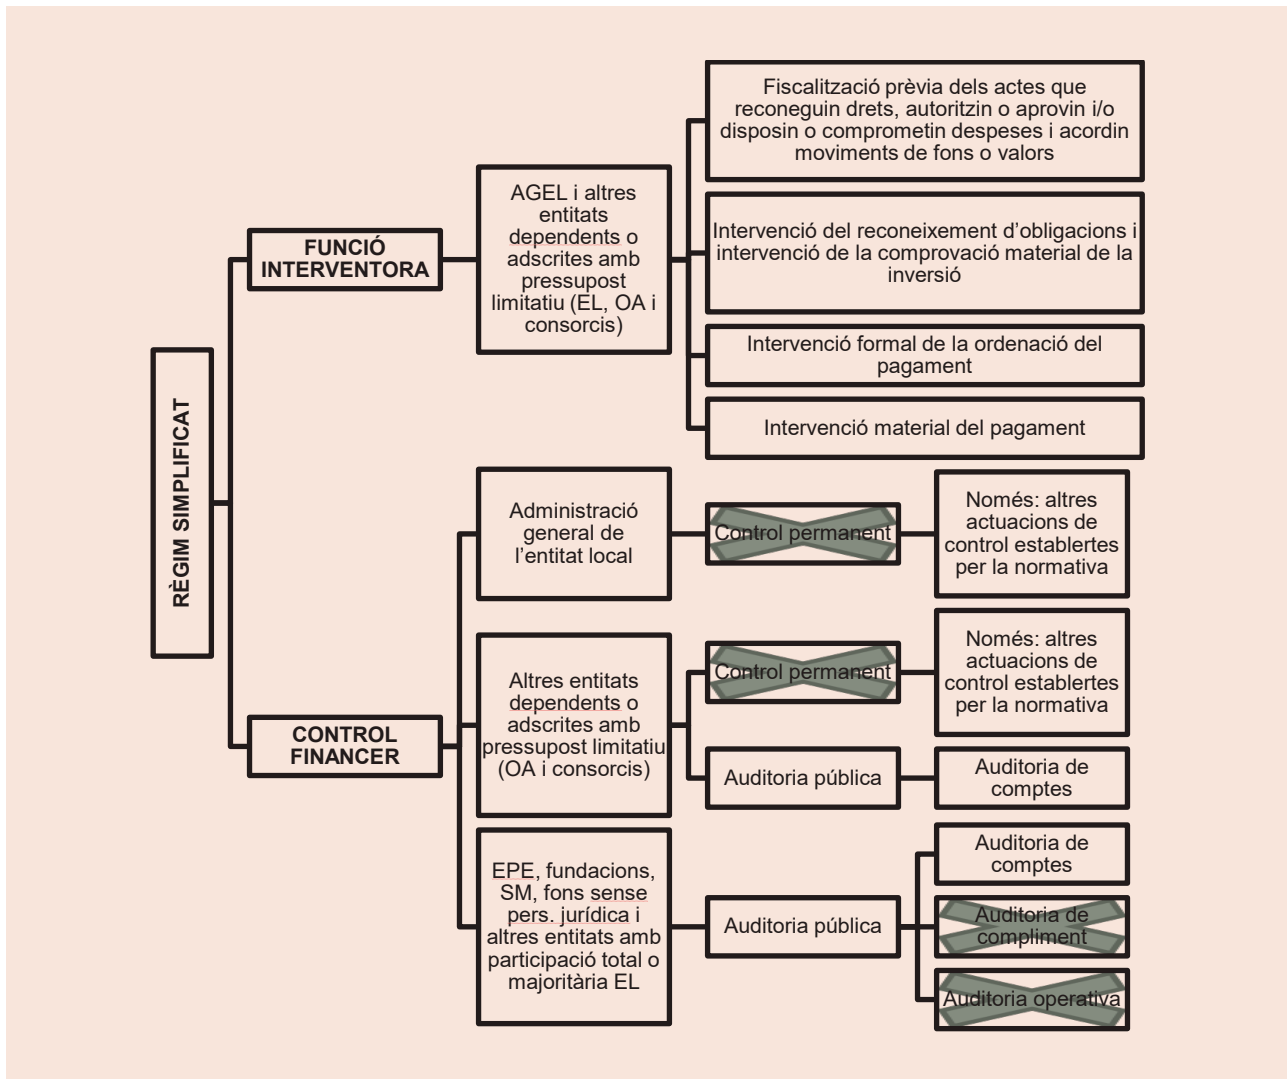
RÈGIM SIMPLIFICAT

FUNCIÓ INTERVENTORA

AGEL i altres entitats dependents o adscrites amb pressupost limitatiu (EL, OA i consorcis)

Fiscalització prèvia dels actes que reconeguin drets, autoritzin o aprovin i/o disposin o comprometin despeses i acordin moviments de fons o valors

Intervenció del reconeixement d'obligacions i intervenció de la comprovació material de la inversió

Intervenció formal de la ordenació del pagament

Intervenció material del pagament

CONTROL FINANCER

Administració general de l'entitat local

Control permanent

Només: altres actuacions de control establertes per la normativa

Altres entitats dependents o adscrites amb pressupost limitatiu (OA i consorcis)

Control permanent

Només: altres actuacions de control establertes per la normativa

Auditoria pública

Auditoria de comptes

EPE, fundacions, SM, fons sense pers. jurídica i altres entitats amb participació total o majoritària EL

Auditoria pública

Auditoria de comptes

Auditoria de compliment

Auditoria operativa